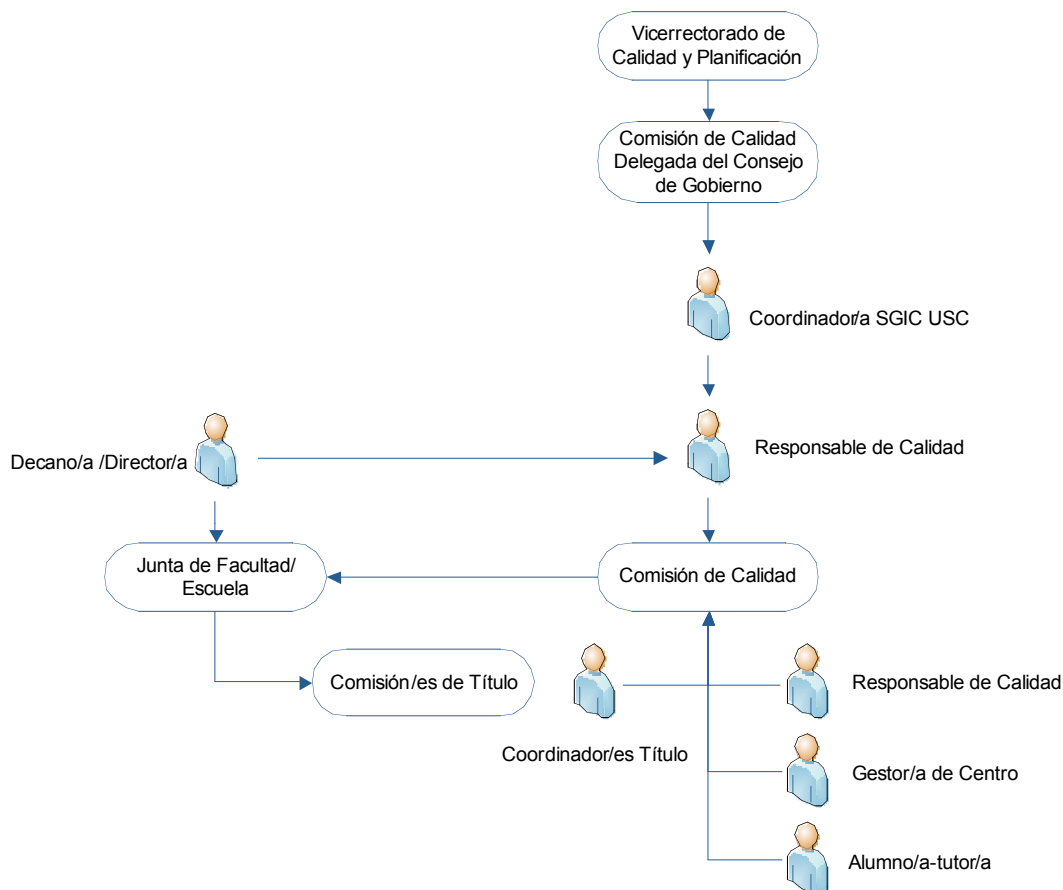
Vicerrectorado de Calidad y Planificación

Comisión de Calidad Delegada del Consejo de Gobierno

Coordinador/a SGIC USC

Decano/a /Director/a

Responsable de Calidad

Junta de Facultad/ Escuela

Comisión de Calidad

Comisión/es de Título

Responsable de Calidad

Coordinador/es Título

Gestor/a de Centro

Alumno/a-tutor/a